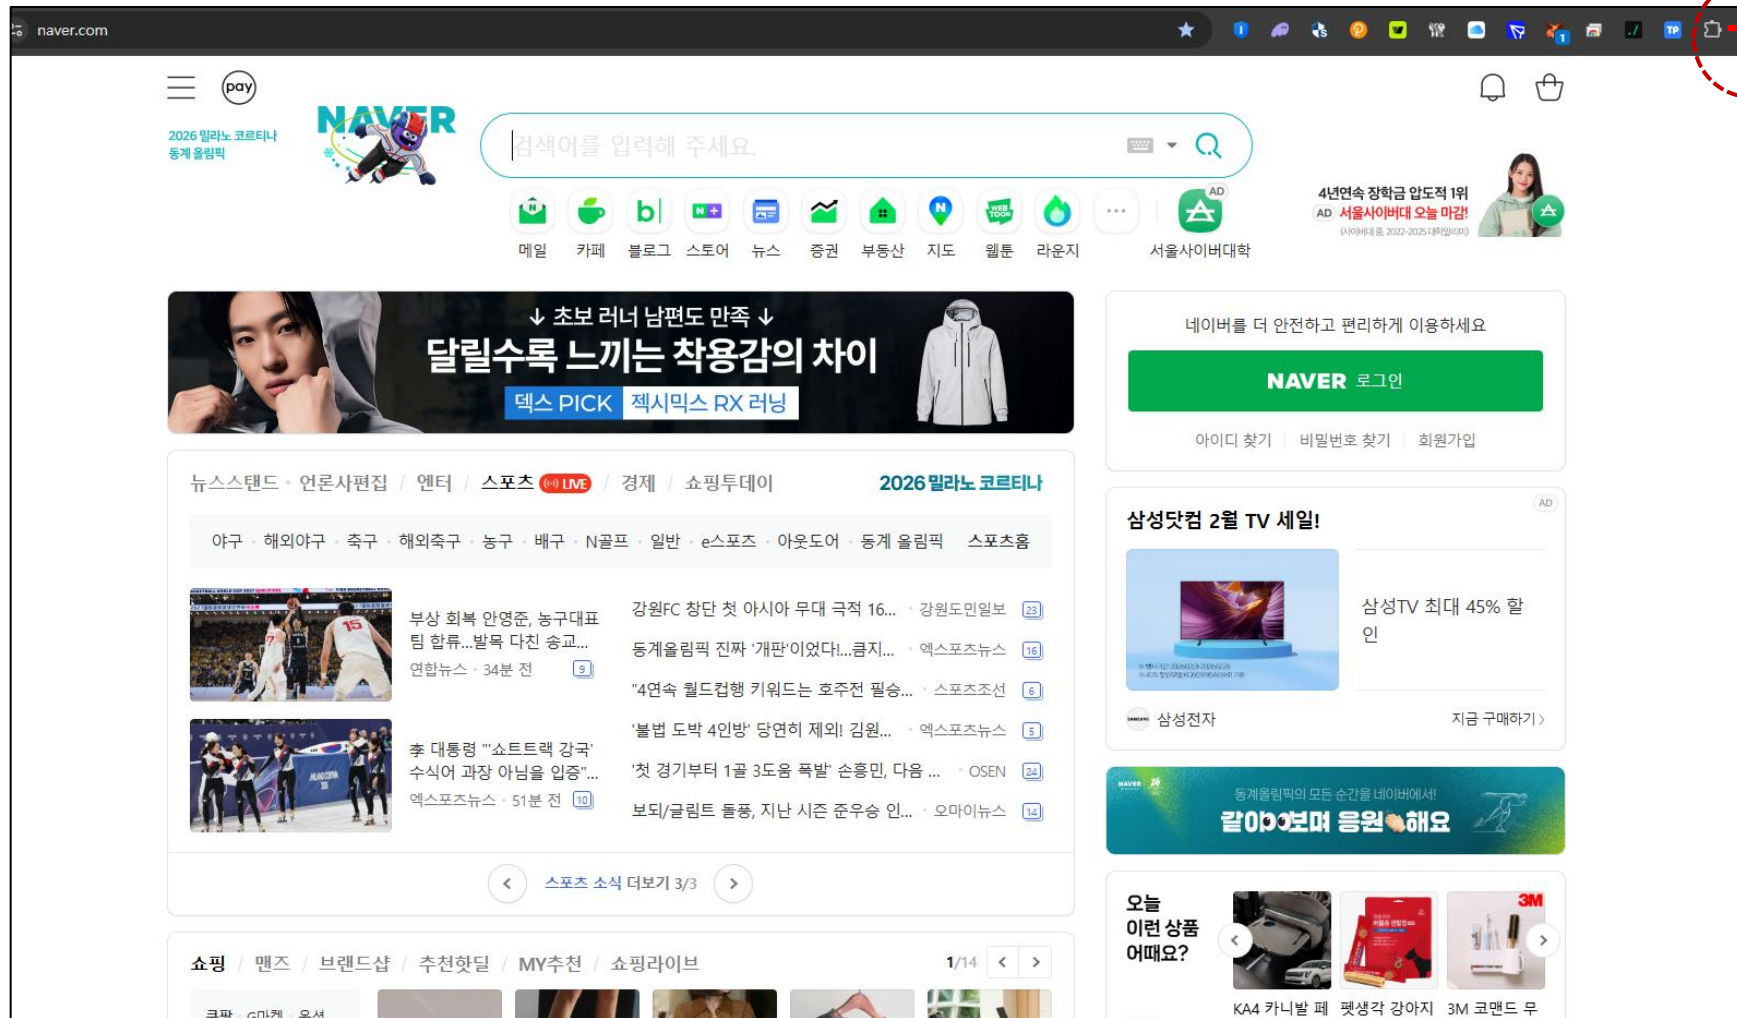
naver.com

pay

2026 밀라노 코르티나 동계 올림픽

NAVER

검색어를 입력해 주세요.

메일 카페 블로그 스토어 뉴스 증권 부동산 지도 웹툰 라운지 서울사이버대학

AD

4년연속 장학금 압도적 1위
AD 서울사이버대 오늘 마감!

↓ 초보 러너 남편도 만족 ↓
달릴수록 느끼는 착용감의 차이
덱스 PICK 젝시믹스 RX 러닝

네이버를 더 안전하고 편리하게 이용하세요

NAVER 로그인

아이디 찾기 | 비밀번호 찾기 | 회원가입

뉴스스탠드 · 언론사편집 / 엔터 / 스포츠 LIVE / 경제 / 쇼핑투데이 2026 밀라노 코르티나

야구 · 해외야구 · 축구 · 해외축구 · 농구 · 배구 · N골프 · 일반 · e스포츠 · 아웃도어 · 동계 올림픽 스포츠홈

부상 회복 안영준, 농구대표팀 합류...발목 다친 송교...
연합뉴스 · 34분 전 9

李 대통령 "'쇼트트랙 강국' 수식어 과장 아님을 입증"...
엑스포츠뉴스 · 51분 전 10

강원FC 창단 첫 아시아 무대 극적 16... · 강원도민일보 23
동계올림픽 진짜 '개판'이었다!...큰지... · 엑스포츠뉴스 16
"4연속 월드컵행 키워드는 호주전 필승... · 스포츠조선 6
'불법 도박 4인방' 당연히 제외! 김원... · 엑스포츠뉴스 5
'첫 경기부터 1골 3도움 폭발' 손흥민, 다음 ... · OSEN 24
보되/글림트 돌풍, 지난 시즌 준우승 인... · 오마이뉴스 14

스포츠 소식 더보기 3/3

AD
삼성닷컴 2월 TV 세일!
삼성TV 최대 45% 할인
삼성전자 지금 구매하기 >

동계올림픽의 모든 순간을 네이버에서!
같이보며 응원해요

쇼핑 / 맨즈 / 브랜드샵 / 추천핫딜 / MY추천 / 쇼핑라이브 1/14

오늘 이런 상품 어때요?

KA4 카니발 페 펫생각 강아지 3M 코맨드 무